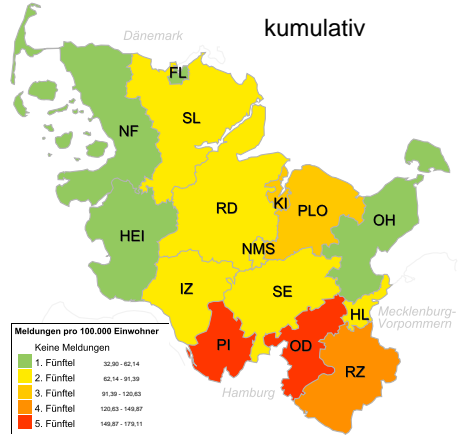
Dänemark

kumulativ

FL

SL

NF

RD

KI

PLO

OH

HEI

NMS

IZ

SE

HL

Mecklenburg-Vorpommern

PI

OD

RZ

Hamburg

Meldungen pro 100.000 Einwohner

Keine Meldungen

1. Fünftel 32,90 - 62,14

2. Fünftel 62,14 - 91,39

3. Fünftel 91,39 - 120,63

4. Fünftel 120,63 - 149,87

5. Fünftel 149,87 - 179,11